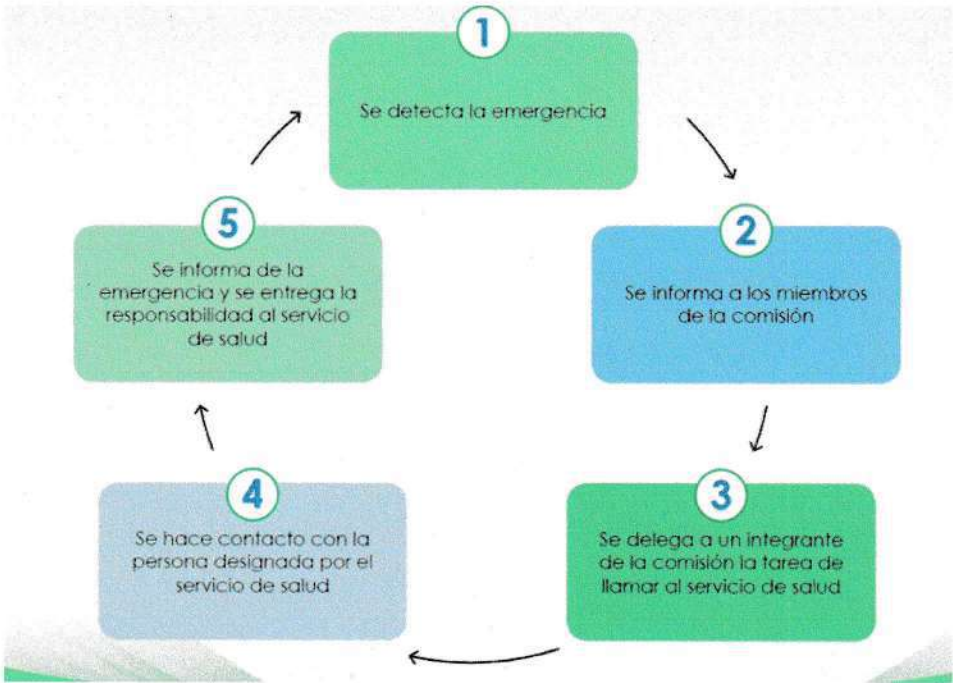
1
Se detecta la emergencia

2
Se informa a los miembros de la comisión

3
Se delega a un integrante de la comisión la tarea de llamar al servicio de salud

4
Se hace contacto con la persona designada por el servicio de salud

5
Se informa de la emergencia y se entrega la responsabilidad al servicio de salud